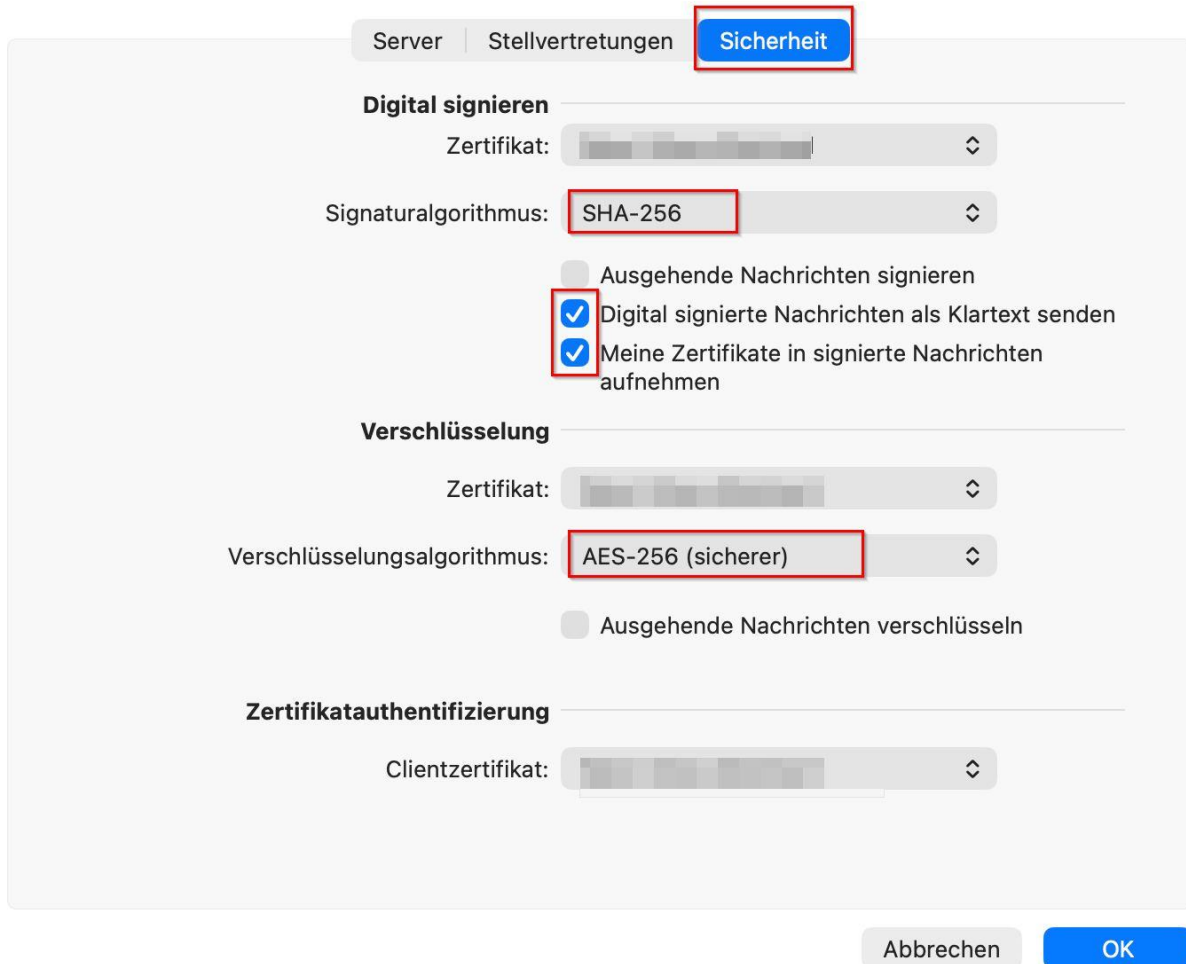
Server | Stellvertretungen | Sicherheit

**Digital signieren**

Zertifikat: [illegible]

Signaturalgorithmus: SHA-256

Ausgehende Nachrichten signieren

Digital signierte Nachrichten als Klartext senden

Meine Zertifikate in signierte Nachrichten aufnehmen

**Verschlüsselung**

Zertifikat: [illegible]

Verschlüsselungsalgorithmus: AES-256 (sicherer)

Ausgehende Nachrichten verschlüsseln

**Zertifikatauthentifizierung**

Clientzertifikat: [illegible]

Abbrechen OK